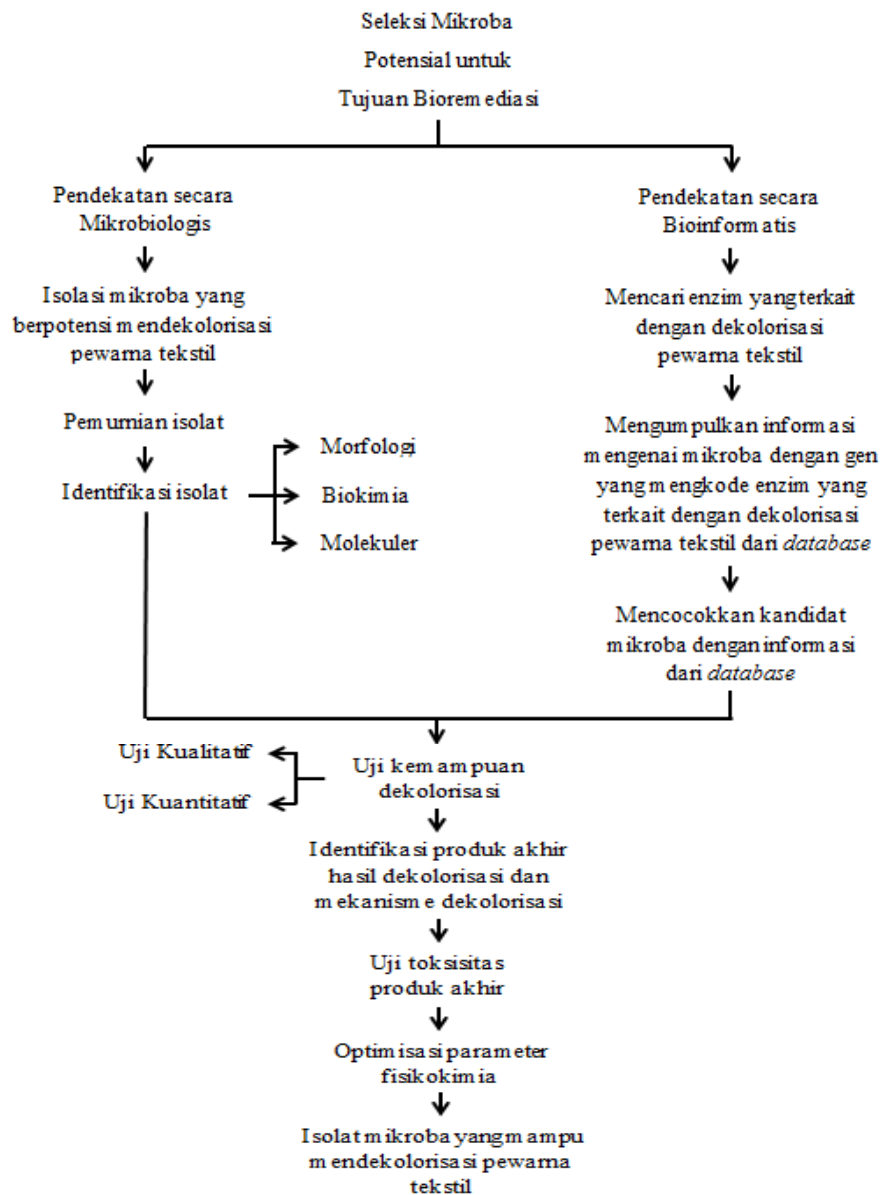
Seleksi Mikroba Potensial untuk Tujuan Bioremediasi

Pendekatan secara Mikrobiologis

Isolasi mikroba yang berpotensi mendekolorisasi pewarna tekstil

Pemurnian isolat

Identifikasi isolat

Morfologi

Biokimia

Molekuler

Pendekatan secara Bioinformatis

Mencari enzim yang terkait dengan dekolorisasi pewarna tekstil

Mengumpulkan informasi mengenai mikroba dengan gen yang mengkode enzim yang terkait dengan dekolorisasi pewarna tekstil dari *database*

Mencocokkan kandidat mikroba dengan informasi dari *database*

Uji Kualitatif

Uji Kuantitatif

Uji kemampuan dekolorisasi

Identifikasi produk akhir hasil dekolorisasi dan mekanisme dekolorisasi

Uji toksisitas produk akhir

Optimisasi parameter fisikokimia

Isolat mikroba yang mampu mendekolorisasi pewarna tekstil